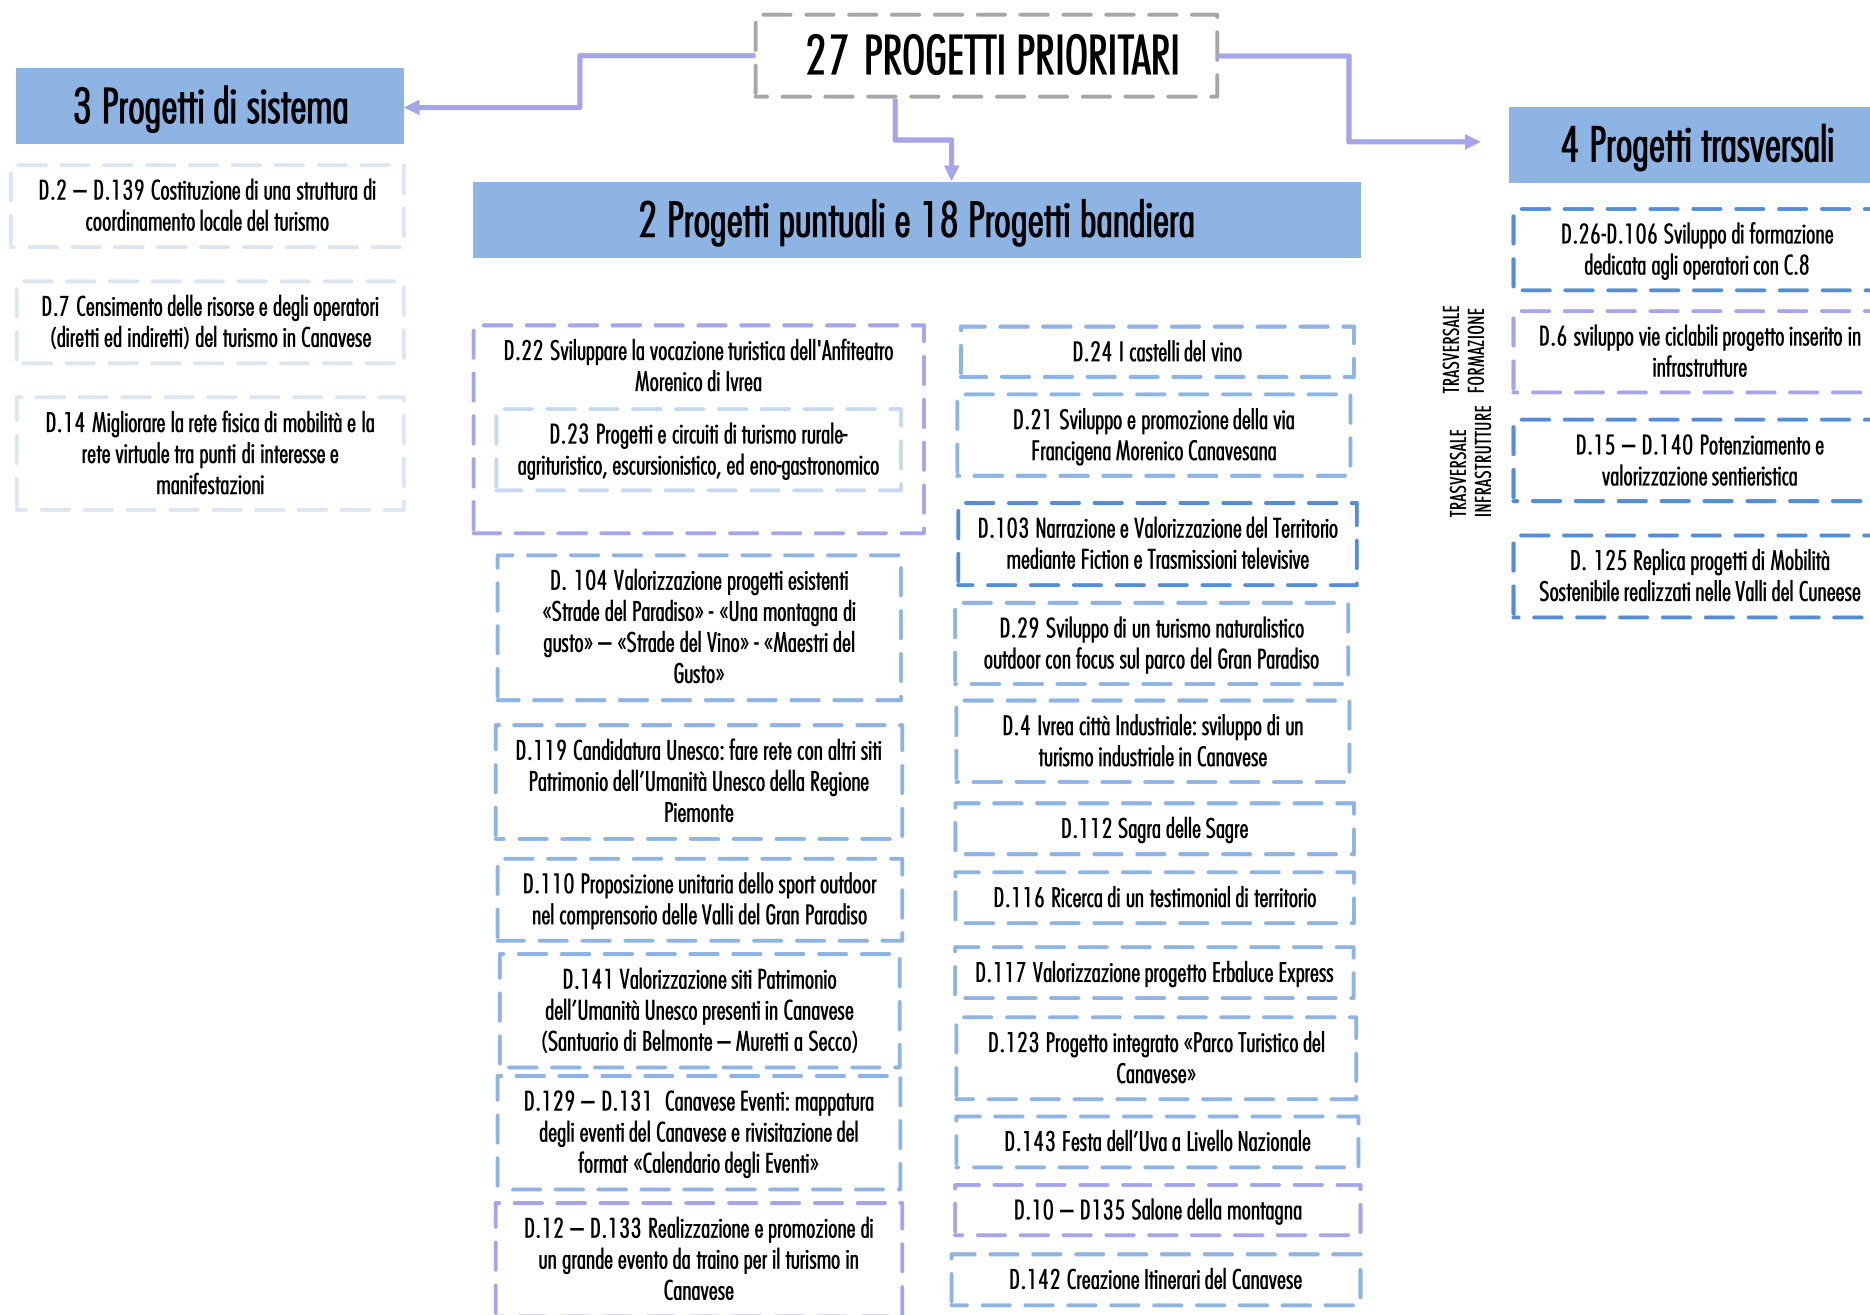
27 PROGETTI PRIORITARI

3 Progetti di sistema

D.2 – D.139 Costituzione di una struttura di coordinamento locale del turismo

D.7 Censimento delle risorse e degli operatori (diretti ed indiretti) del turismo in Canavese

D.14 Migliorare la rete fisica di mobilità e la rete virtuale tra punti di interesse e manifestazioni

2 Progetti puntuali e 18 Progetti bandiera

D.22 Sviluppare la vocazione turistica dell'Anfiteatro Morenico di Ivrea

D.23 Progetti e circuiti di turismo rurale-agrituristico, escursionistico, ed eno-gastronomico

D. 104 Valorizzazione progetti esistenti «Strade del Paradiso» - «Una montagna di gusto» – «Strade del Vino» - «Maestri del Gusto»

D.119 Candidatura Unesco: fare rete con altri siti Patrimonio dell'Umanità Unesco della Regione Piemonte

D.110 Proposizione unitaria dello sport outdoor nel comprensorio delle Valli del Gran Paradiso

D.141 Valorizzazione siti Patrimonio dell'Umanità Unesco presenti in Canavese (Santuario di Belmonte – Muretti a Secco)

D.129 – D.131 Canavese Eventi: mappatura degli eventi del Canavese e rivisitazione del format «Calendario degli Eventi»

D.12 – D.133 Realizzazione e promozione di un grande evento da traino per il turismo in Canavese

D.24 I castelli del vino

D.21 Sviluppo e promozione della via Francigena Morenico Canavesana

D.103 Narrazione e Valorizzazione del Territorio mediante Fiction e Trasmissioni televisive

D.29 Sviluppo di un turismo naturalistico outdoor con focus sul parco del Gran Paradiso

D.4 Ivrea città Industriale: sviluppo di un turismo industriale in Canavese

D.112 Sagra delle Sagre

D.116 Ricerca di un testimonial di territorio

D.117 Valorizzazione progetto Erbaluce Express

D.123 Progetto integrato «Parco Turistico del Canavese»

D.143 Festa dell'Uva a Livello Nazionale

D.10 – D135 Salone della montagna

D.142 Creazione Itinerari del Canavese

4 Progetti trasversali

TRASVERSALE FORMAZIONE

TRASVERSALE INFRASTRUTTURE

D.26-D.106 Sviluppo di formazione dedicata agli operatori con C.8

D.6 sviluppo vie ciclabili progetto inserito in infrastrutture

D.15 – D.140 Potenziamento e valorizzazione sentieristica

D. 125 Replica progetti di Mobilità Sostenibile realizzati nelle Valli del Cuneese